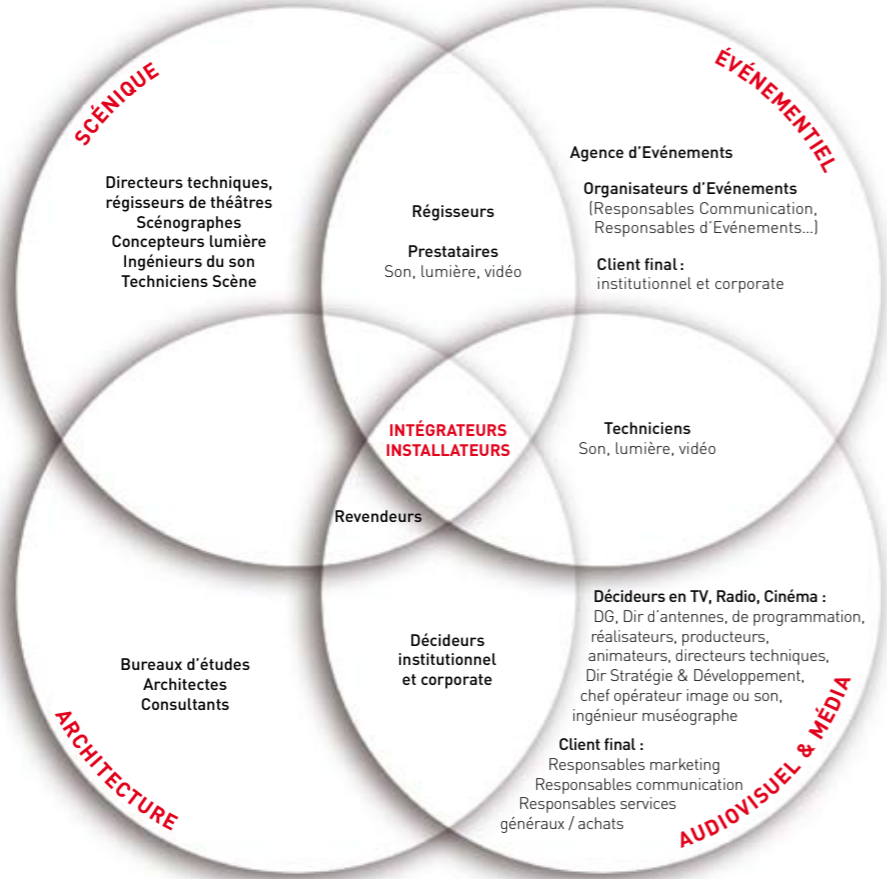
SCÉNIQUE

ÉVÉNEMENTIEL

Directeurs techniques, régisseurs de théâtres
Scénographes
Concepteurs lumière
Ingénieurs du son
Techniciens Scène

Régisseurs

Prestataires
Son, lumière, vidéo

Agence d'Evénements

Organisateurs d'Evénements
(Responsables Communication, Responsables d'Evénements...)

Client final :
institutionnel et corporate

INTÉGRATEURS INSTALLATEURS

Techniciens
Son, lumière, vidéo

Revendeurs

Bureaux d'études
Architectes
Consultants

Décideurs institutionnel et corporate

Décideurs en TV, Radio, Cinéma :
DG, Dir d'antennes, de programmation, réalisateurs, producteurs, animateurs, directeurs techniques, Dir Stratégie & Développement, chef opérateur image ou son, ingénieur muséographe

Client final :
Responsables marketing
Responsables communication
Responsables services généraux / achats

ARCHITECTURE

AUDIOVISUEL & MÉDIA